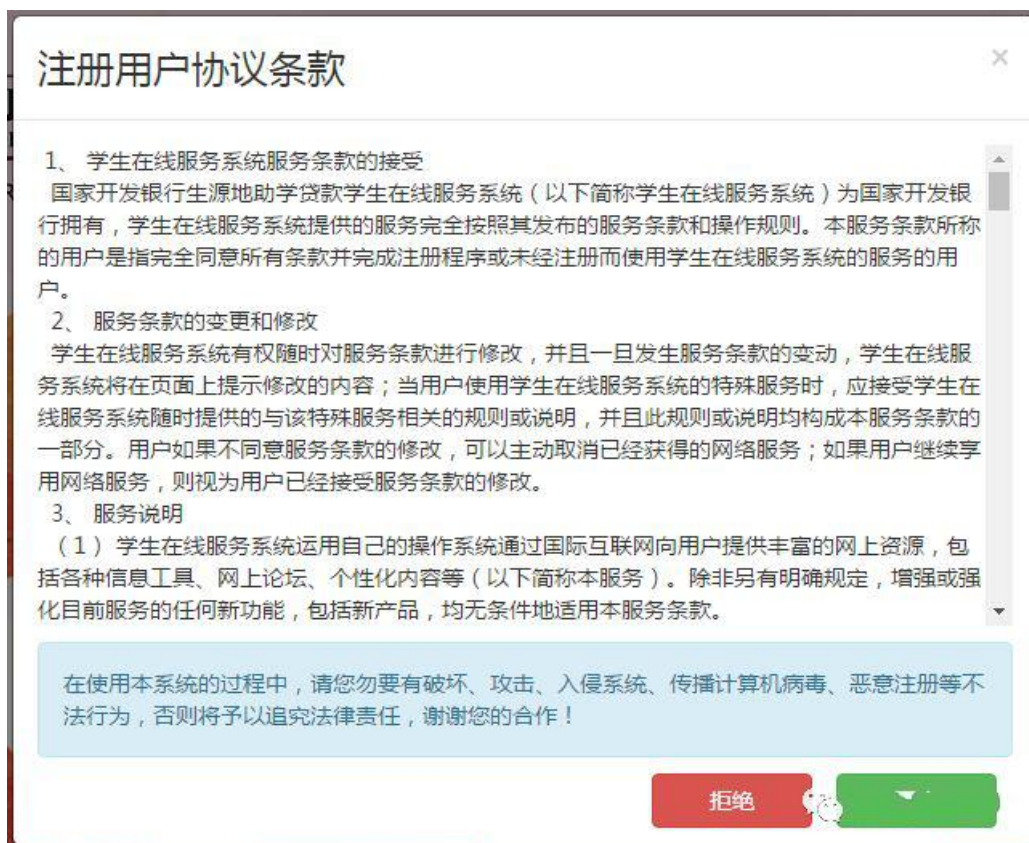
注册用户协议条款

×

1、 学生在线服务系统服务条款的接受
国家开发银行生源地助学贷款学生在线服务系统（以下简称学生在线服务系统）为国家开发银行拥有，学生在线服务系统提供的服务完全按照其发布的服务条款和操作规则。本服务条款所称的用户是指完全同意所有条款并完成注册程序或未经注册而使用学生在线服务系统的服务的用户。
2、 服务条款的变更和修改
学生在线服务系统有权随时对服务条款进行修改，并且一旦发生服务条款的变动，学生在线服务系统将在页面上提示修改的内容；当用户使用学生在线服务系统的特殊服务时，应接受学生在线服务系统随时提供的与该特殊服务相关的规则或说明，并且此规则或说明均构成本服务条款的一部分。用户如果不同意服务条款的修改，可以主动取消已经获得的网络服务；如果用户继续享用网络服务，则视为用户已经接受服务条款的修改。
3、 服务说明
（1）学生在线服务系统运用自己的操作系统通过国际互联网向用户提供丰富的网上资源，包括各种信息工具、网上论坛、个性化内容等（以下简称本服务）。除非另有明确规定，增强或强化目前服务的任何新功能，包括新产品，均无条件地适用本服务条款。

在使用本系统的过程中，请您勿要有破坏、攻击、入侵系统、传播计算机病毒、恶意注册等不法行为，否则将予以追究法律责任，谢谢您的合作！

拒绝

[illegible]